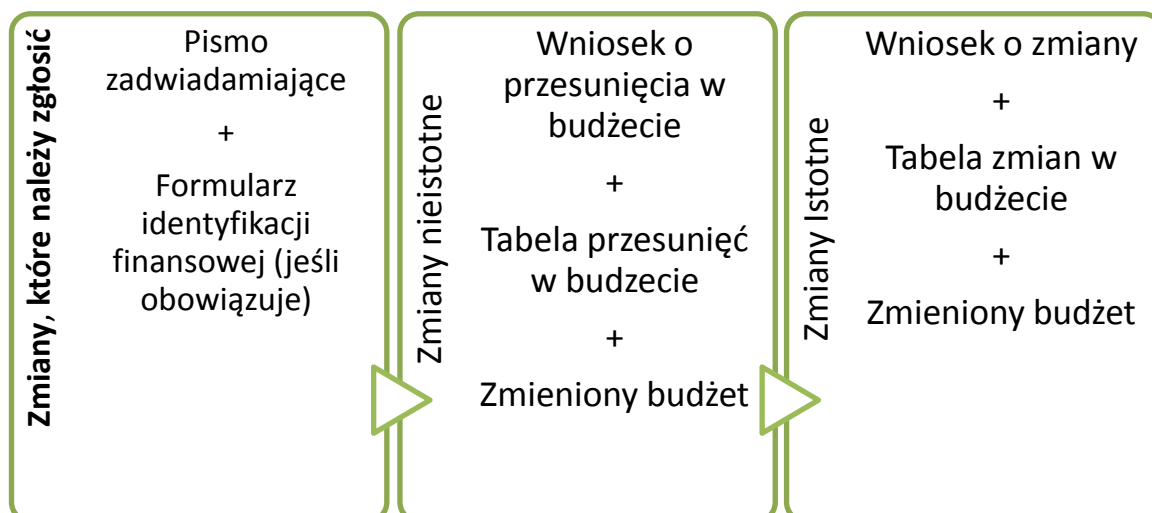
Zmiany, które należy zgłosić

Pismo zadwiadamiające

+

Formularz identyfikacji finansowej (jeśli obowiązuje)

Zmiany nieistotne

Wniosek o przesunięcia w budżecie

+

Tabela przesunięć w budzecie

+

Zmieniony budżet

Zmiany Istotne

Wniosek o zmiany

+

Tabela zmian w budżecie

+

Zmieniony budżet